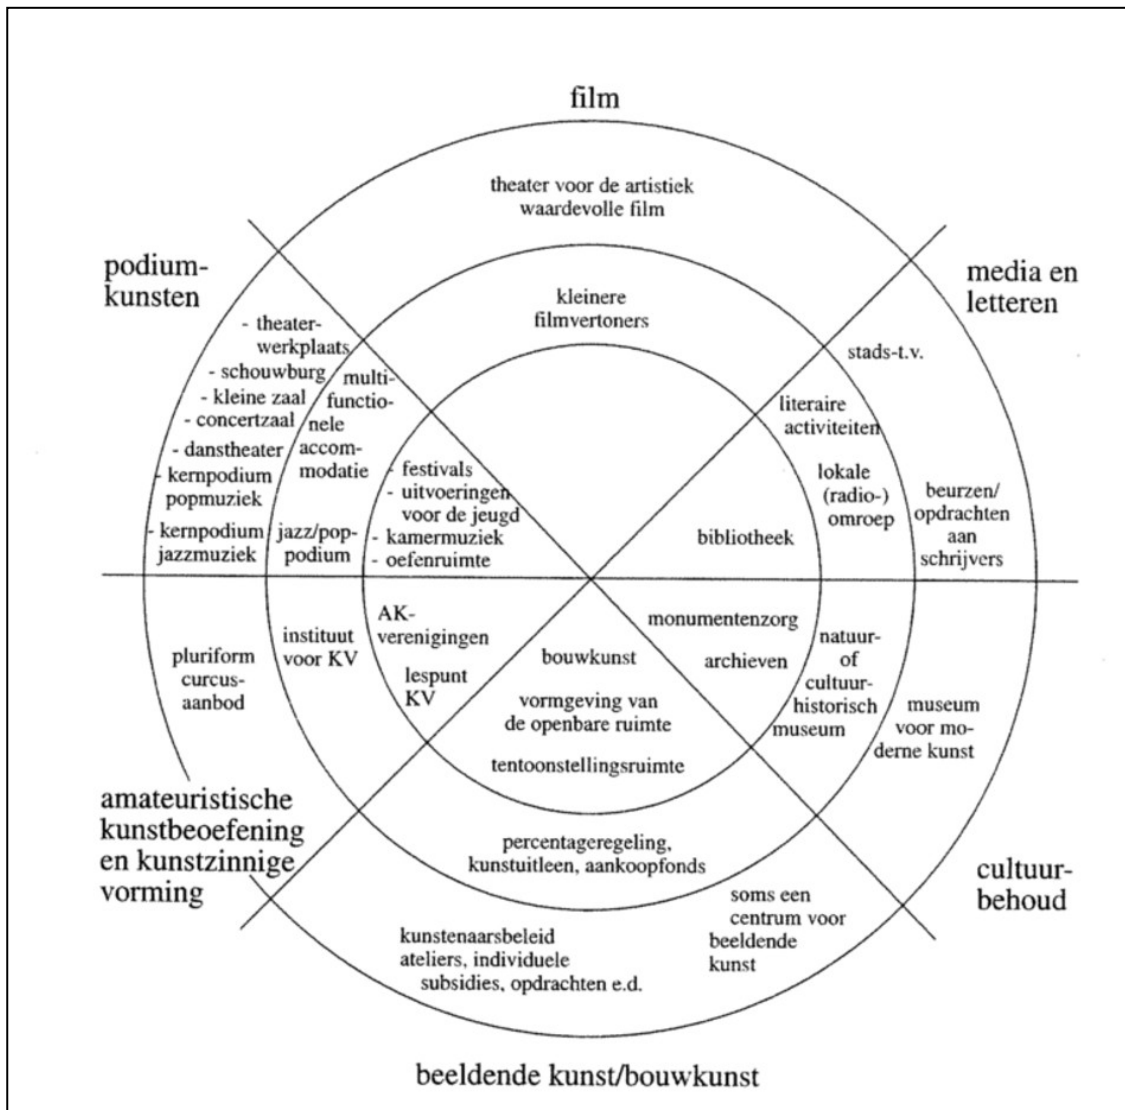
film

theater voor de artistiek waardevolle film

podiumkunsten

media en letteren

kleinere filmvertoners

- theaterwerkplaats
- schouwburg
- kleine zaal
- concertzaal
- danstheater
- kernpodium popmuziek
- kernpodium jazzmuziek

multifunctionele accommodatie

jazz/poppodium

stads-t.v.

literaire activiteiten

lokale (radio-) omroep

beurzen/ opdrachten aan schrijvers

- festivals
- uitvoeringen voor de jeugd
- kamermuziek
- oefenruimte

bibliotheek

AK-verenigingen

lespunt KV

instituut voor KV

pluriform curcusaanbod

monumentenzorg

archieven

natuur- of cultuurhistorisch museum

museum voor moderne kunst

bouwkunst

vormgeving van de openbare ruimte

tentoonstellingsruimte

amateuristische kunstbeoefening en kunstzinnige vorming

percentageregeling, kunstuitleen, aankoopfonds

cultuurbehoud

soms een centrum voor beeldende kunst

kunstenaarsbeleid ateliers, individuele subsidies, opdrachten e.d.

beeldende kunst/bouwkunst